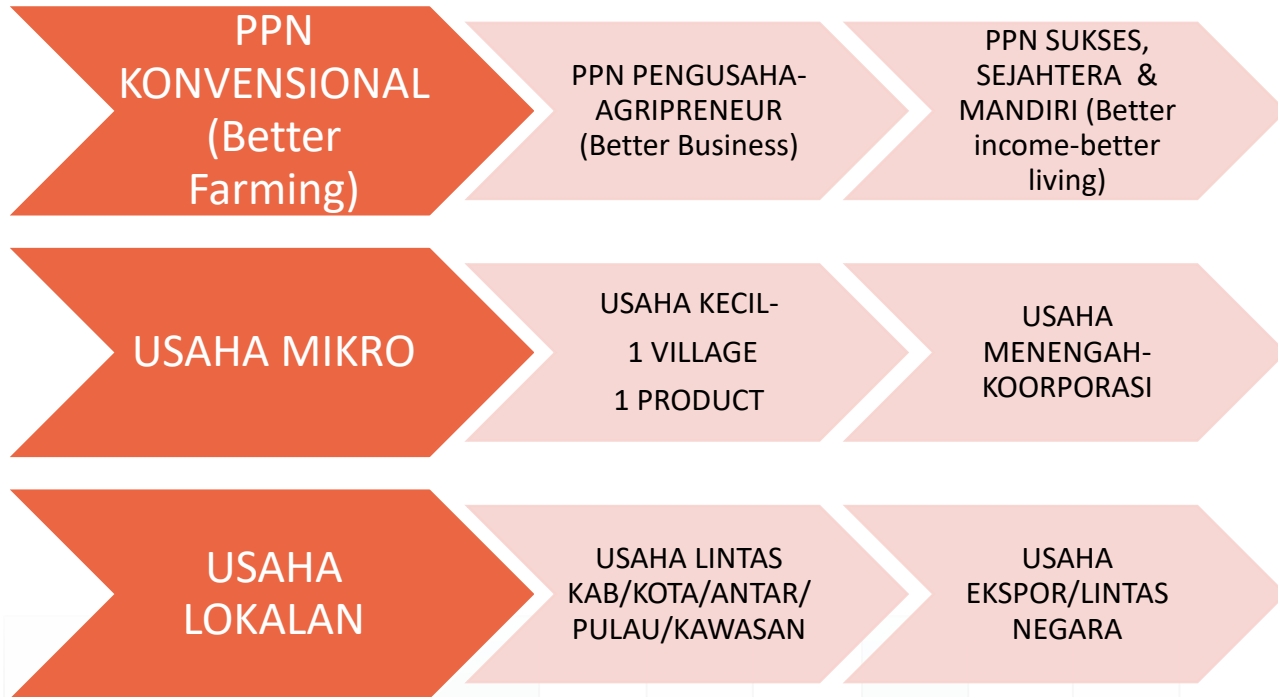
PPN KONVENSIONAL (Better Farming)

PPN PENGUSAHA-AGRIPRENEUR (Better Business)

PPN SUKSES, SEJAHTERA & MANDIRI (Better income-better living)

USAHA MIKRO

USAHA KECIL-

1 VILLAGE

1 PRODUCT

USAHA MENENGAH-KOORPORASI

USAHA LOKALAN

USAHA LINTAS KAB/KOTA/ANTAR/ PULAU/KAWASAN

USAHA EKSPOR/LINTAS NEGARA